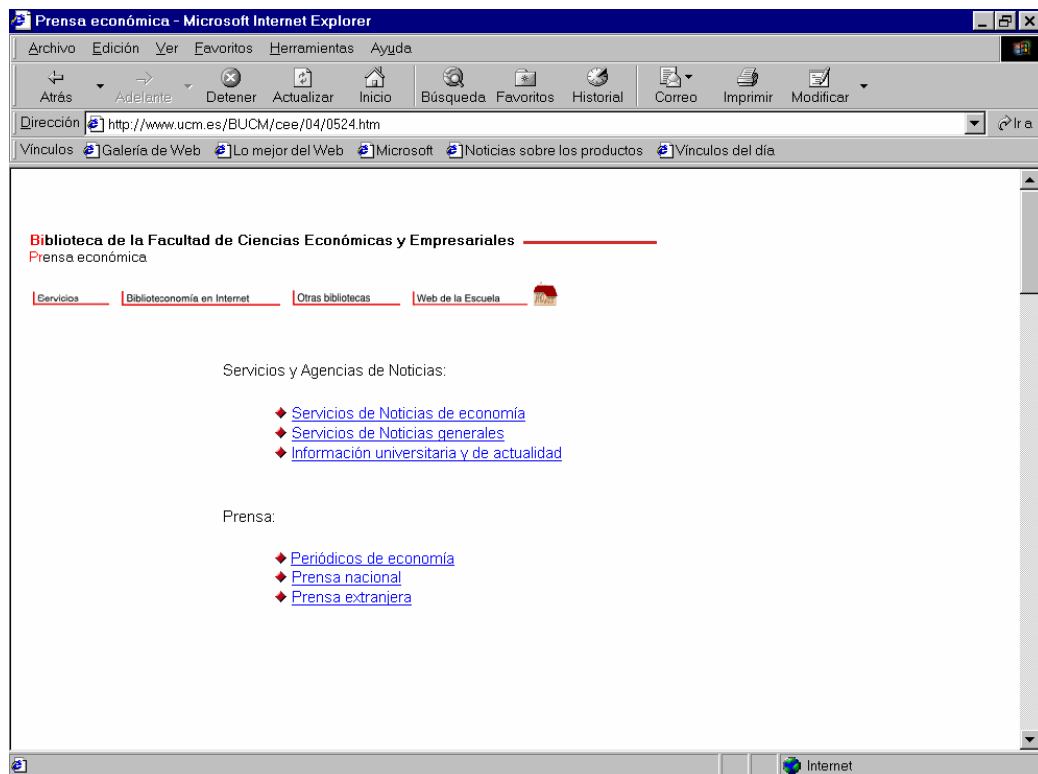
Prensa económica - Microsoft Internet Explorer

Archivo Edición Ver Favoritos Herramientas Ayuda

Atrás Adelante Detener Actualizar Inicio Búsqueda Favoritos Historial Correo Imprimir Modificar

Dirección http://www.ucm.es/BUCM/cee/04/0524.htm

Ir a

Vínculos Galería de Web Lo mejor del Web Microsoft Noticias sobre los productos Vínculos del día

Biblioteca de la Facultad de Ciencias Económicas y Empresariales
Prensa económica

Servicios Biblioteconomía en Internet Otras bibliotecas Web de la Escuela

Servicios y Agencias de Noticias:

◆ Servicios de Noticias de economía
◆ Servicios de Noticias generales
◆ Información universitaria y de actualidad

Prensa:

◆ Periódicos de economía
◆ Prensa nacional
◆ Prensa extranjera

Internet